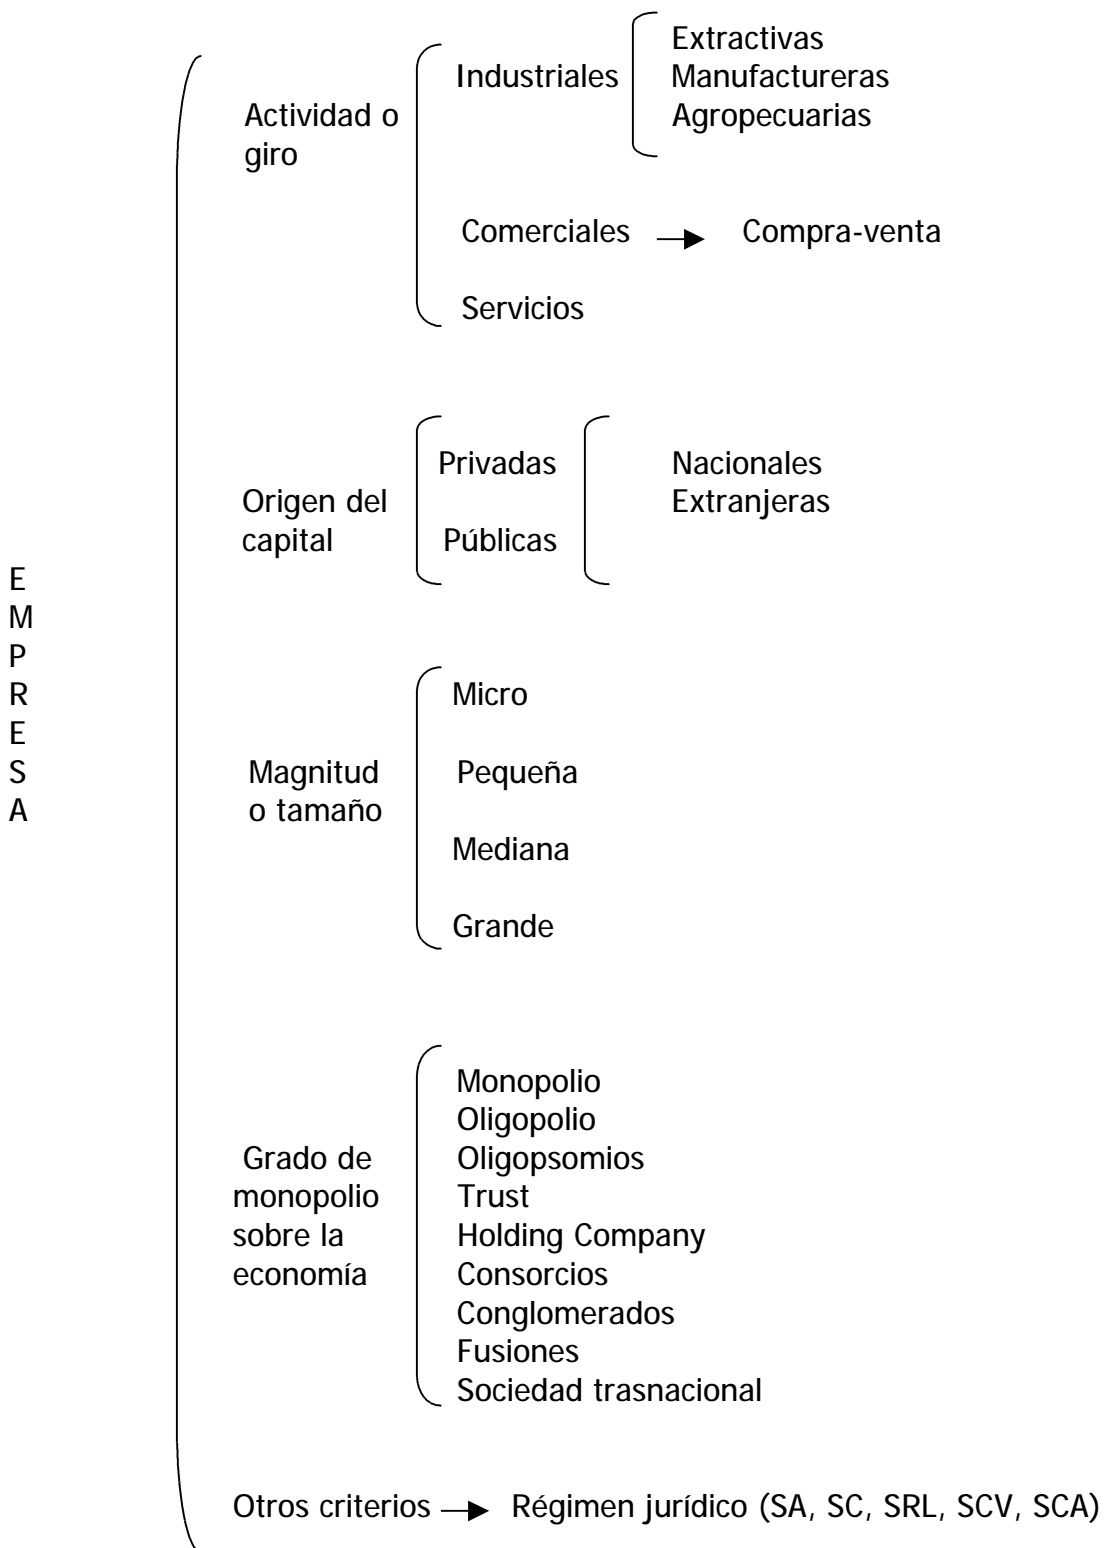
E
M
P
R
E
S
A

Actividad o giro

Industriales

Extractivas
Manufactureras
Agropecuarias

Comerciales → Compra-venta

Servicios

Origen del capital

Privadas

Públicas

Nacionales
Extranjeras

Magnitud o tamaño

Micro

Pequeña

Mediana

Grande

Grado de monopolio sobre la economía

Monopolio
Oligopolio
Oligopsomios
Trust
Holding Company
Consorcios
Conglomerados
Fusiones
Sociedad trasnacional

Otros criterios → Régimen jurídico (SA, SC, SRL, SCV, SCA)